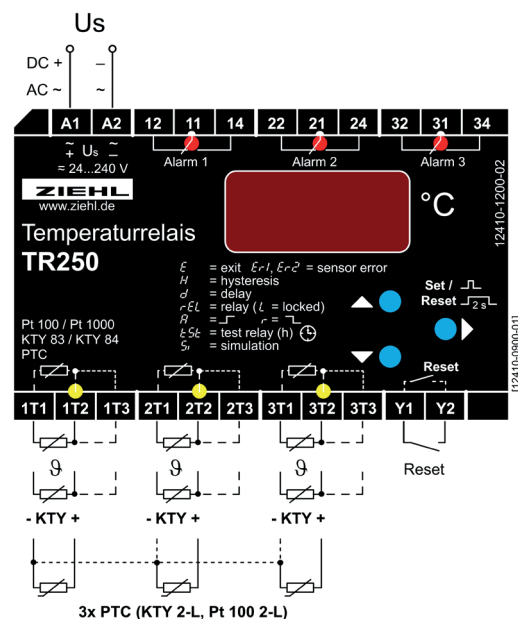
Us

DC +
AC ~

–
~

A1 A2 12 11 14 22 21 24 32 31 34

Alarm 1 Alarm 2 Alarm 3

~ Us ~
+ –
= 24...240 V

ZIEHL
www.ziehl.de

Temperaturrelais
TR250

°C

12410-1200-02

E = exit Er1, Er2 = sensor error
H = hysteresis
d = delay
rEL = relay (L = locked)
A = ⎍ r = ⎍
tSt = test relay (h)
Si = simulation

Set /
Reset 2 s

Pt 100 / Pt 1000
KTY 83 / KTY 84
PTC

Reset

12410-0900-011

1T1 1T2 1T3 2T1 2T2 2T3 3T1 3T2 3T3 Y1 Y2

ϑ ϑ ϑ

- KTY + - KTY + - KTY +

Reset

3x PTC (KTY 2-L, Pt 100 2-L)